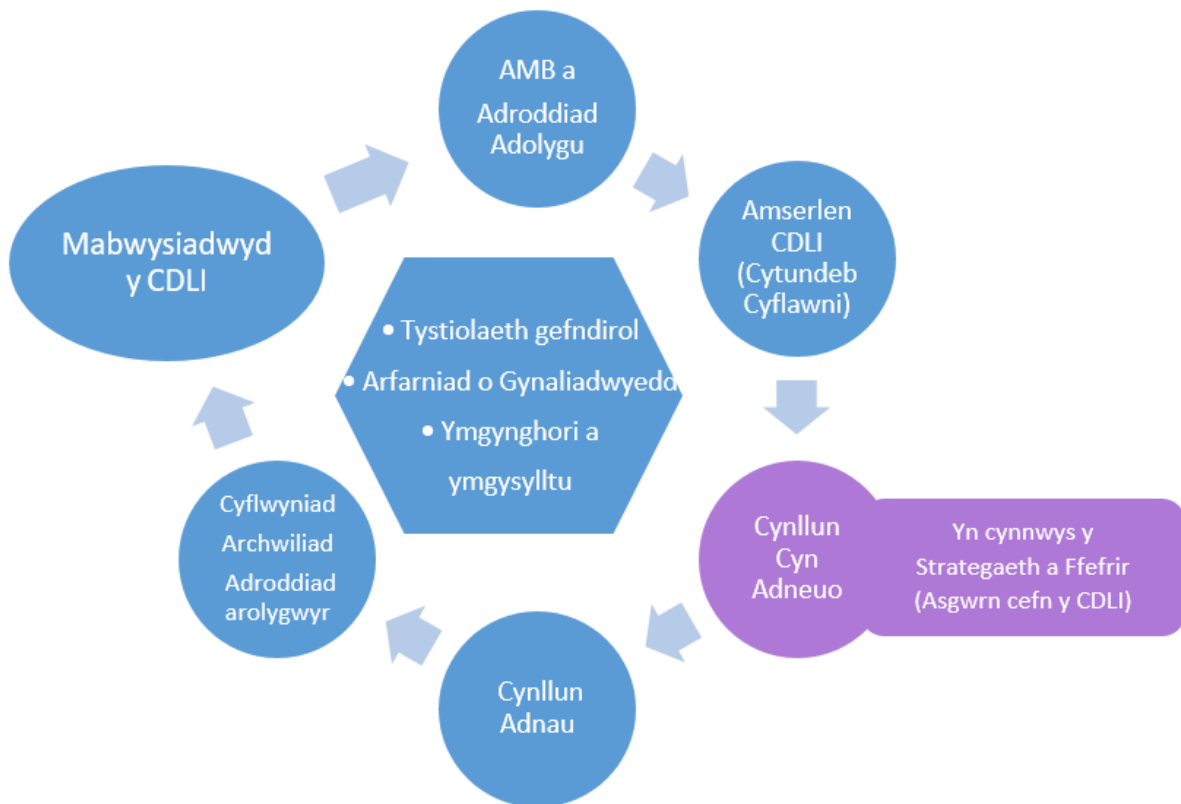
AMB a Adroddiad Adolygu

Amserlen CDLI (Cytundeb Cyflawni)

Cynllun Cyn Adneuo

Yn cynnwys y Strategaeth a Ffefrir (Asgwrn cefn y CDLI)

Cynllun Adnau

Cyflwyniad Archwiliad Adroddiad arolygwyr

Mabwysiadwyd y CDLI

• Tystiolaeth gefndirol
• Arfarniad o Gynaliadwyedd
• Ymgynghori a ymgysylltu